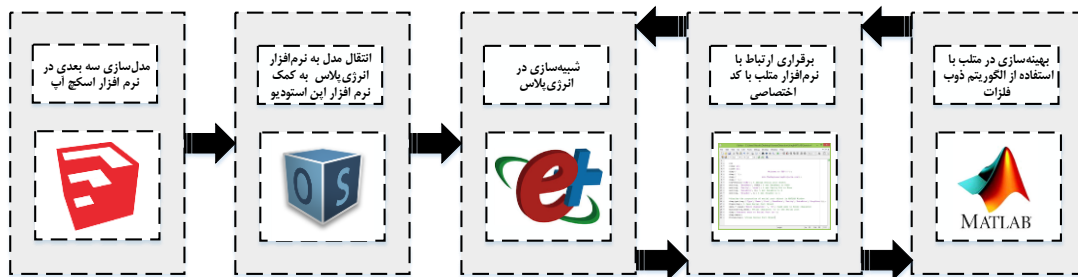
مدل‌سازی سه بعدی در نرم افزار اسکچ آپ

انتقال مدل به نرم‌افزار انرژی‌پلاس به کمک نرم افزار اپن استودیو

OS

شبیه‌سازی در انرژی‌پلاس

برقراری ارتباط با نرم‌افزار متلب با کد اختصاصی

بهینه‌سازی در متلب با استفاده از الگوریتم ذوب فلزات

MATLAB